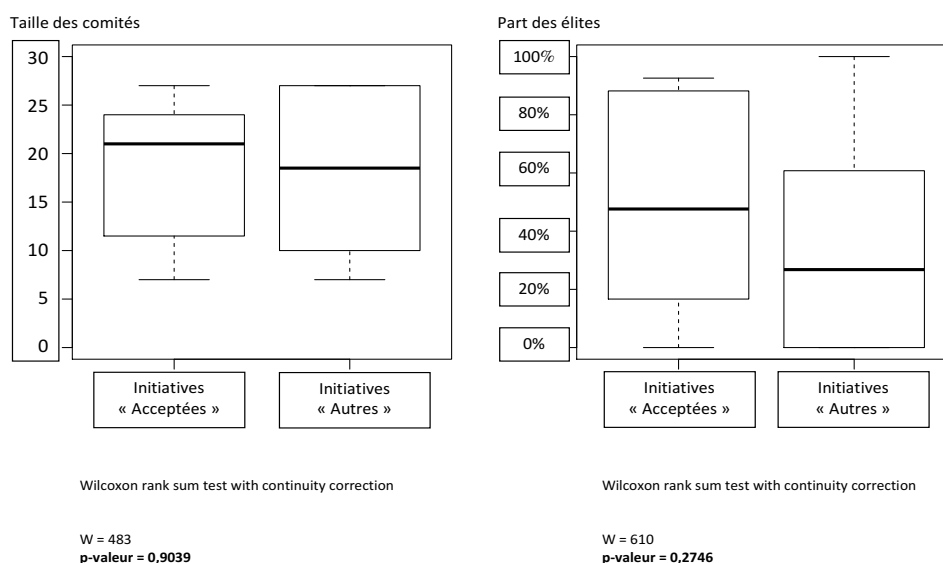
Taille des comités

30
25
20
15
10
5
0

Initiatives « Acceptées »
Initiatives « Autres »

Wilcoxon rank sum test with continuity correction

W = 483
**p-valeur = 0,9039**

Part des élites

100%
80%
60%
40%
20%
0%

Initiatives « Acceptées »
Initiatives « Autres »

Wilcoxon rank sum test with continuity correction

W = 610
**p-valeur = 0,2746**